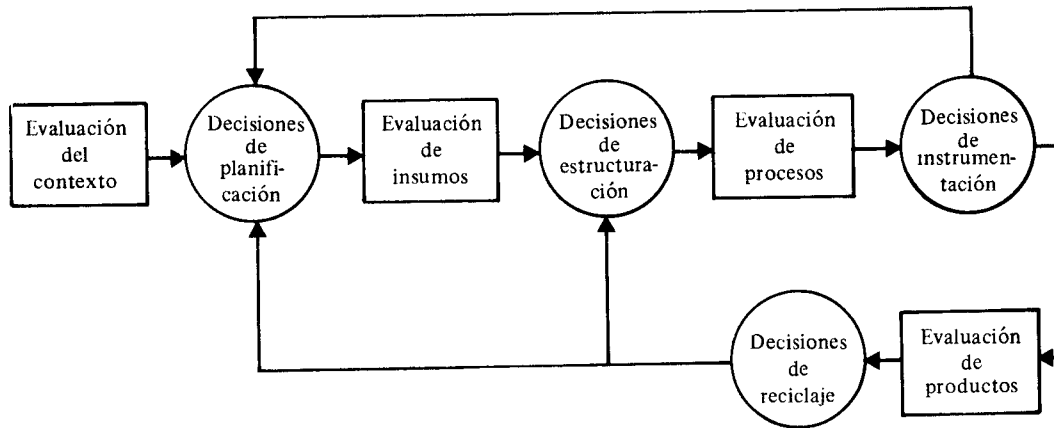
Evaluación del contexto

Decisiones de planificación

Evaluación de insumos

Decisiones de estructuración

Evaluación de procesos

Decisiones de instrumentación

Decisiones de reciclaje

Evaluación de productos